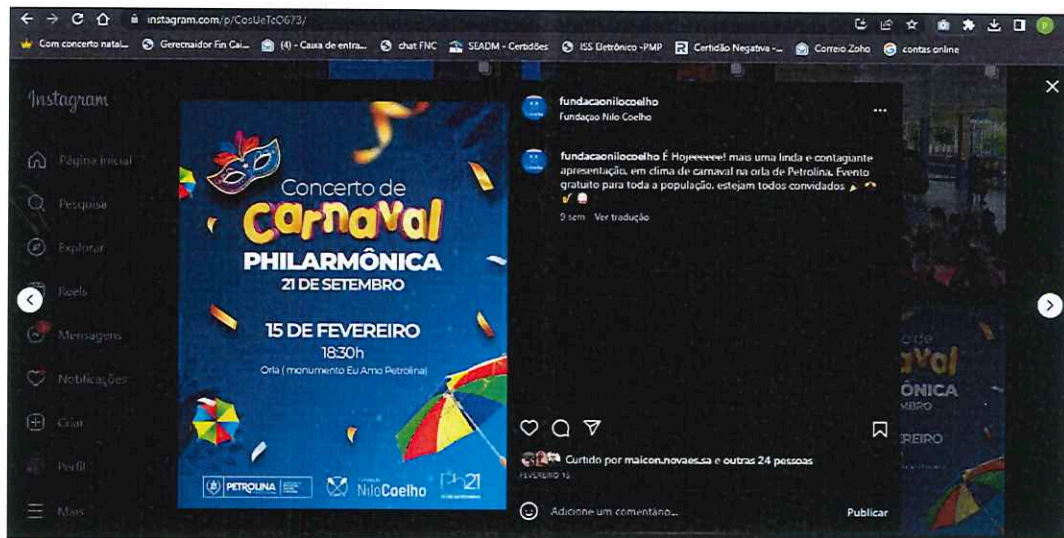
instagram.com/p/CosUeTcO673/

Com concerto natal... Gerenciador Fin Cai... (4) - Caixa de entra... chat FNC SEADM - Certidões ISS Eletrônico -PMP Certidão Negativa -... Correio Zoho contas online

Instagram

Página inicial

Pesquisa

Explorar

Reels

Mensagens

Notificações

Criar

Perfil

Mais

Concerto de Carnaval

PHILARMÔNICA 21 DE SETEMBRO

15 DE FEVEREIRO

18:30h

Orla ( monumento Eu Amo Petrolina)

PETROLINA

NiloCoelho

21

fundacaonilocoelho

Fundação Nilo Coelho

fundacaonilocoelho É Hojeeeeee! mais uma linda e contagiante apresentação, em clima de carnaval na orla de Petrolina. Evento gratuito para toda a população, estejam todos convidados

9 sem Ver tradução

Curtido por maicon.novaes.sa e outras 24 pessoas

FEVEREIRO 15

Adicione um comentário...

Publicar

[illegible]VAL

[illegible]ÔNICA

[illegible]EIRO